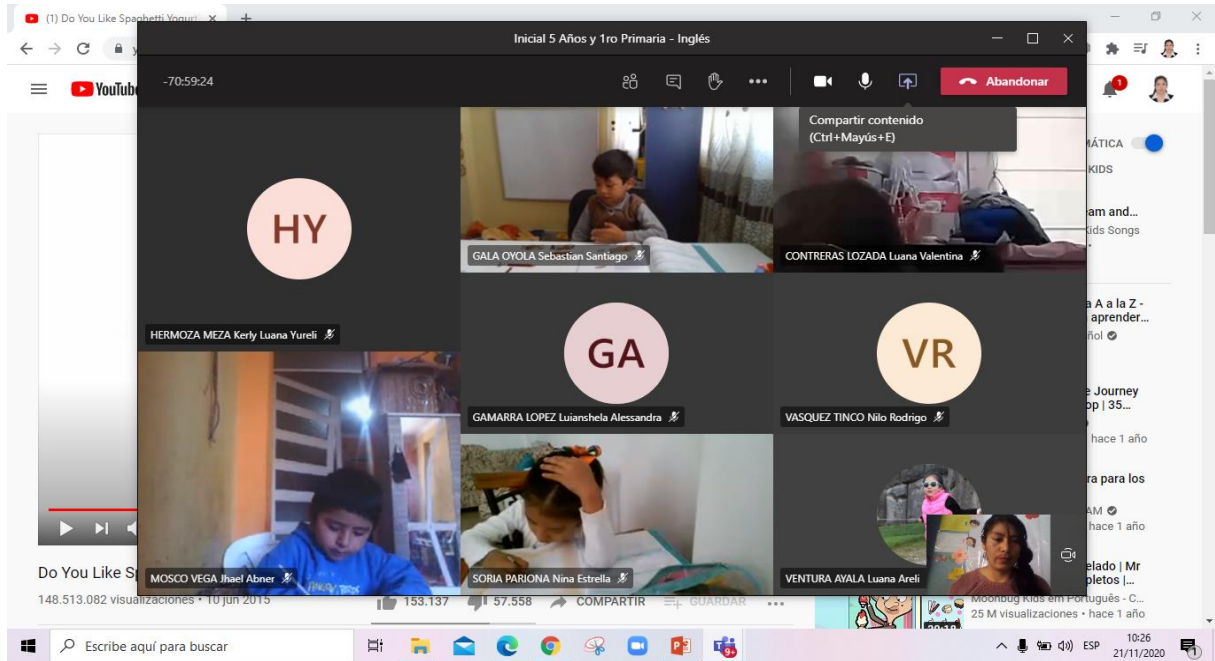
(1) Do You Like Spaghetti Yogurt ×

Inicial 5 Años y 1ro Primaria - Inglés

-70:59:24

Abandonar

Compartir contenido
(Ctrl+Mayús+E)

YouTube

HY

HERMOZA MEZA Kerly Luana Yureli

GALA OYOLA Sebastian Santiago

CONTRERAS LOZADA Luana Valentina

GA

GAMARRA LOPEZ Luianshela Alessandra

VR

VASQUEZ TINCO Nilo Rodrigo

MOSCO VEGA Jhael Abner

SORIA PARIONA Nina Estrella

VENTURA AYALA Luana Areli

ÁTICA

KIDS

am and...
Kids Songs

a A a la Z -
aprender...
ñol

e Journey
op | 35...
hace 1 año

ra para los
AM
hace 1 año

elado | Mr
pletos |...

Moonbug Kids em Português - C...
25 M visualizaciones • hace 1 año

Do You Like Sp

148.513.082 visualizaciones • 10 jun 2015

153.137 57.558 COMPARTIR GUARDAR ...

Escribe aquí para buscar

ESP 10:26 21/11/2020